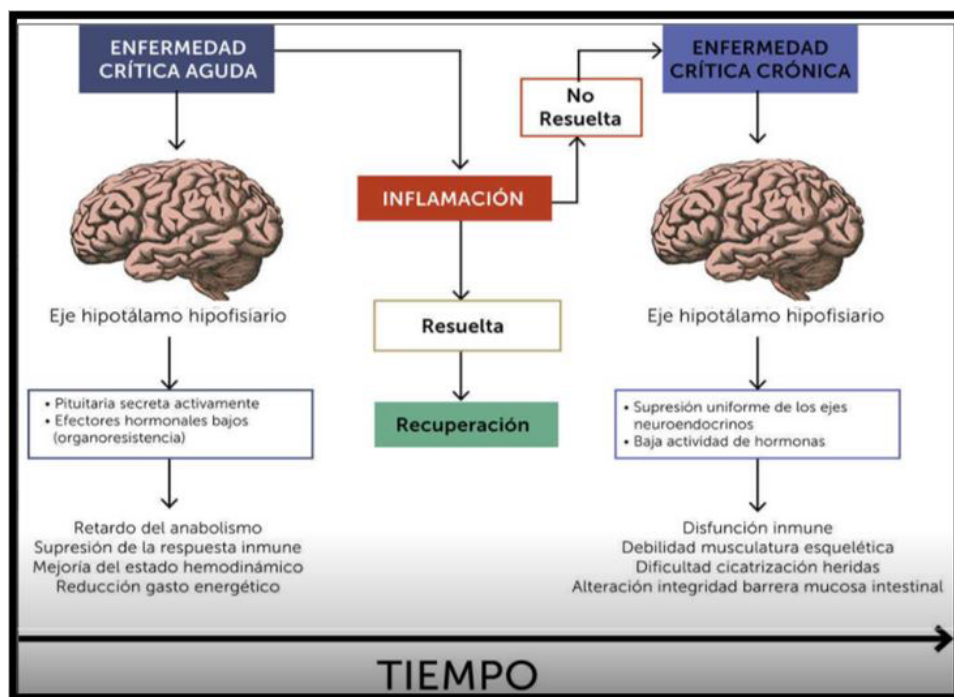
ENFERMEDAD CRÍTICA AGUDA

Eje hipotálamo hipofisiario

• Pituitaria secreta activamente
• Efectores hormonales bajos (organoresistencia)

Retardo del anabolismo
Supresión de la respuesta inmune
Mejoría del estado hemodinámico
Reducción gasto energético

INFLAMACIÓN

No Resuelta

Resuelta

Recuperación

ENFERMEDAD CRÍTICA CRÓNICA

Eje hipotálamo hipofisiario

• Supresión uniforme de los ejes neuroendocrinos
• Baja actividad de hormonas

Disfunción inmune
Debilidad musculatura esquelética
Dificultad cicatrización heridas
Alteración integridad barrera mucosa intestinal

TIEMPO